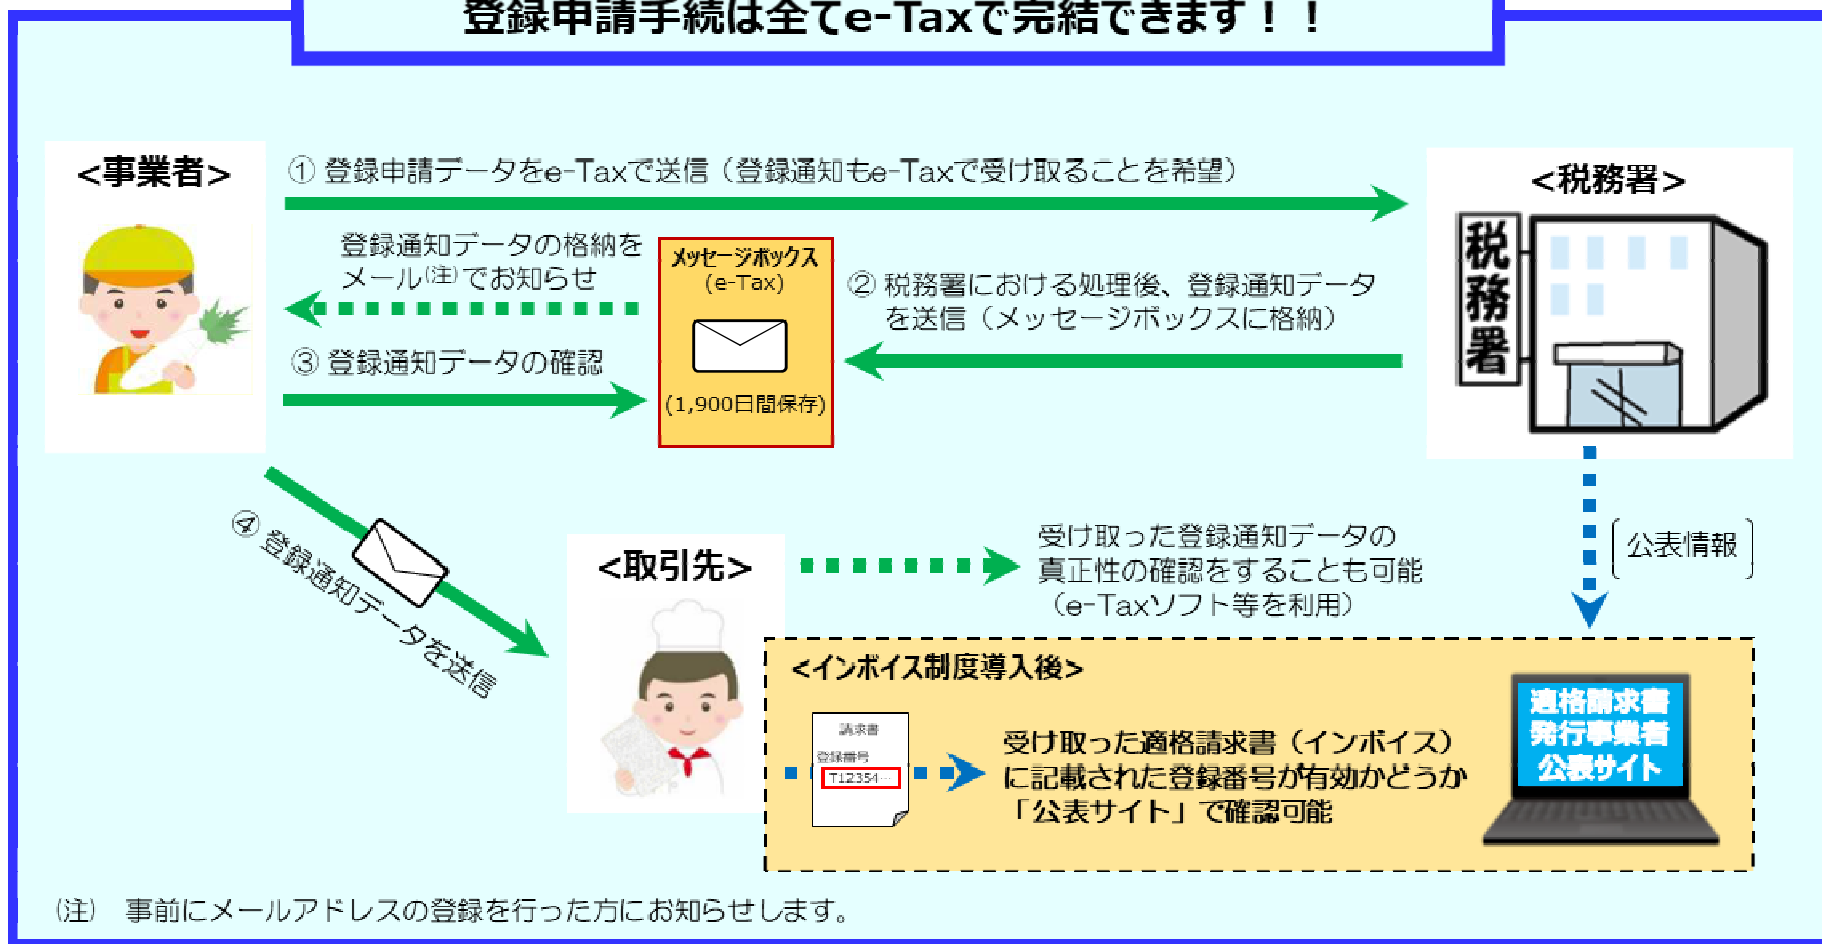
登録申請手続は全てe-Taxで完結できます！！

<事業者>

① 登録申請データをe-Taxで送信（登録通知もe-Taxで受け取ることを希望）

<税務署>

税務署

登録通知データの格納をメール(注)でお知らせ

メッセージボックス
(e-Tax)

(1,900日間保存)

② 税務署における処理後、登録通知データを送信（メッセージボックスに格納）

③ 登録通知データの確認

④ 登録通知データを送信

<取引先>

受け取った登録通知データの真正性の確認をすることも可能
（e-Taxソフト等を利用）

公表情報

<インボイス制度導入後>

請求書
登録番号
T12354…

受け取った適格請求書（インボイス）に記載された登録番号が有効かどうか「公表サイト」で確認可能

適格請求書発行事業者公表サイト

(注)　事前にメールアドレスの登録を行った方にお知らせします。